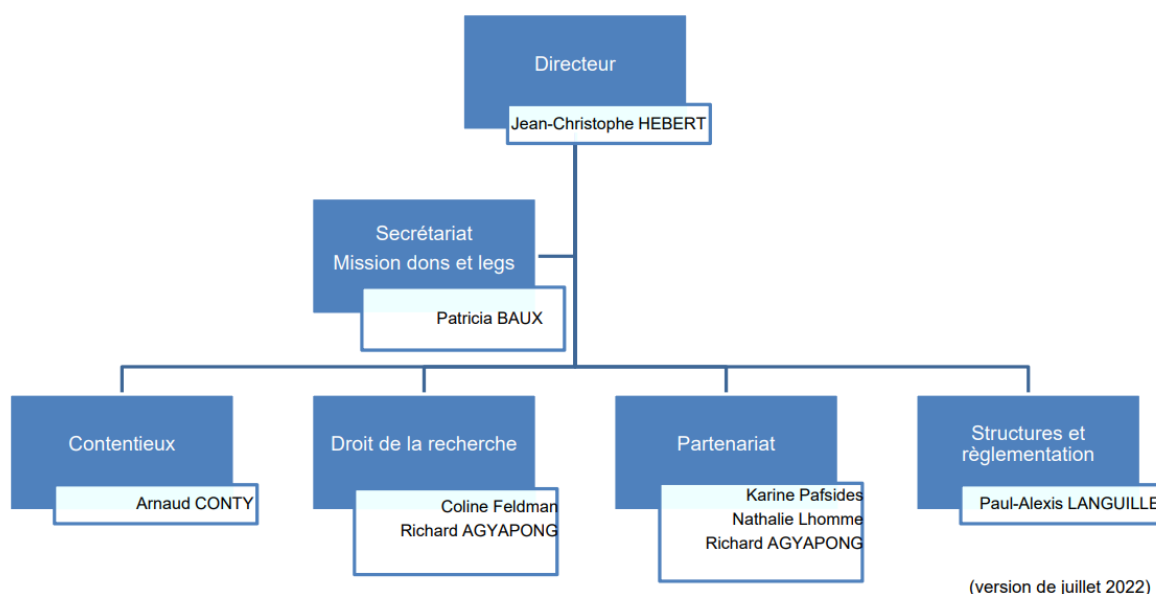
Directeur

Jean-Christophe HEBERT

Secrétariat
Mission dons et legs

Patricia BAUX

Contentieux

Arnaud CONTY

Droit de la recherche

Coline Feldman
Richard AGYAPONG

Partenariat

Karine Pafsides
Nathalie Lhomme
Richard AGYAPONG

Structures et règlementation

Paul-Alexis LANGUILLE

(version de juillet 2022)